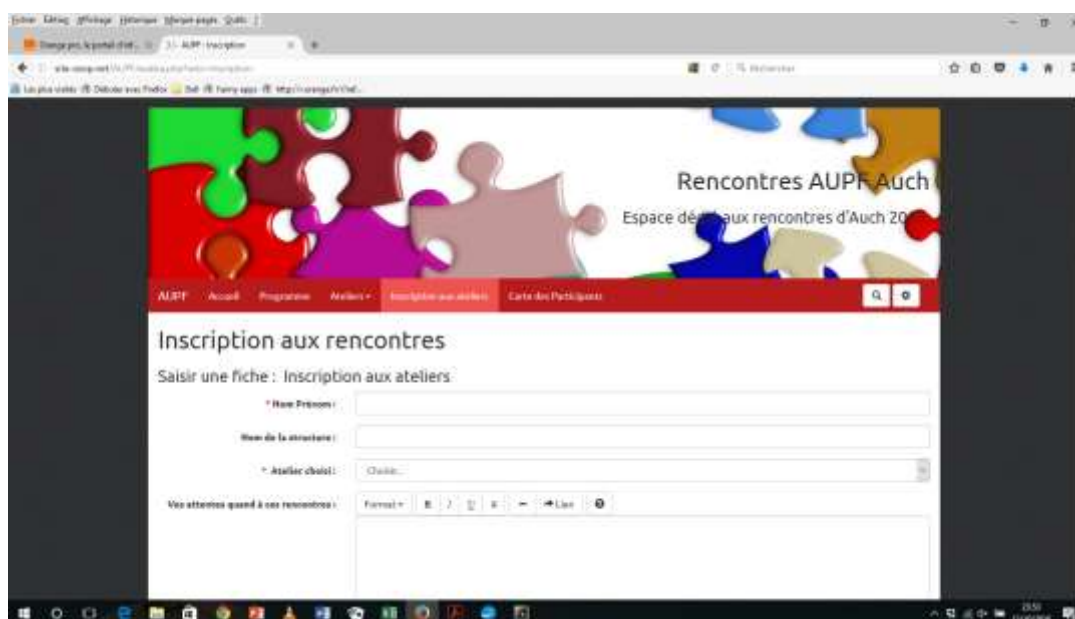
Fichier Édition Affichage Historique Marque-pages Outils ?

Orange pro, le portail d'inf... | AUPF - Inscription

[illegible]

Rechercher

Les plus visités Débuter avec Firefox Dell Yammy apps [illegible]

Rencontres AUPF Auch

Espace dé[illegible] aux rencontres d'Auch 20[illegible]

AUPF Accueil Programme Ateliers Inscription aux ateliers Carte des Participants

Inscription aux rencontres

Saisir une fiche : Inscription aux ateliers

* Nom Prénom :

Nom de la structure :

* Atelier choisi : Choisir...

Vos attentes quand à ces rencontres : Format B I U S — Lien

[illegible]